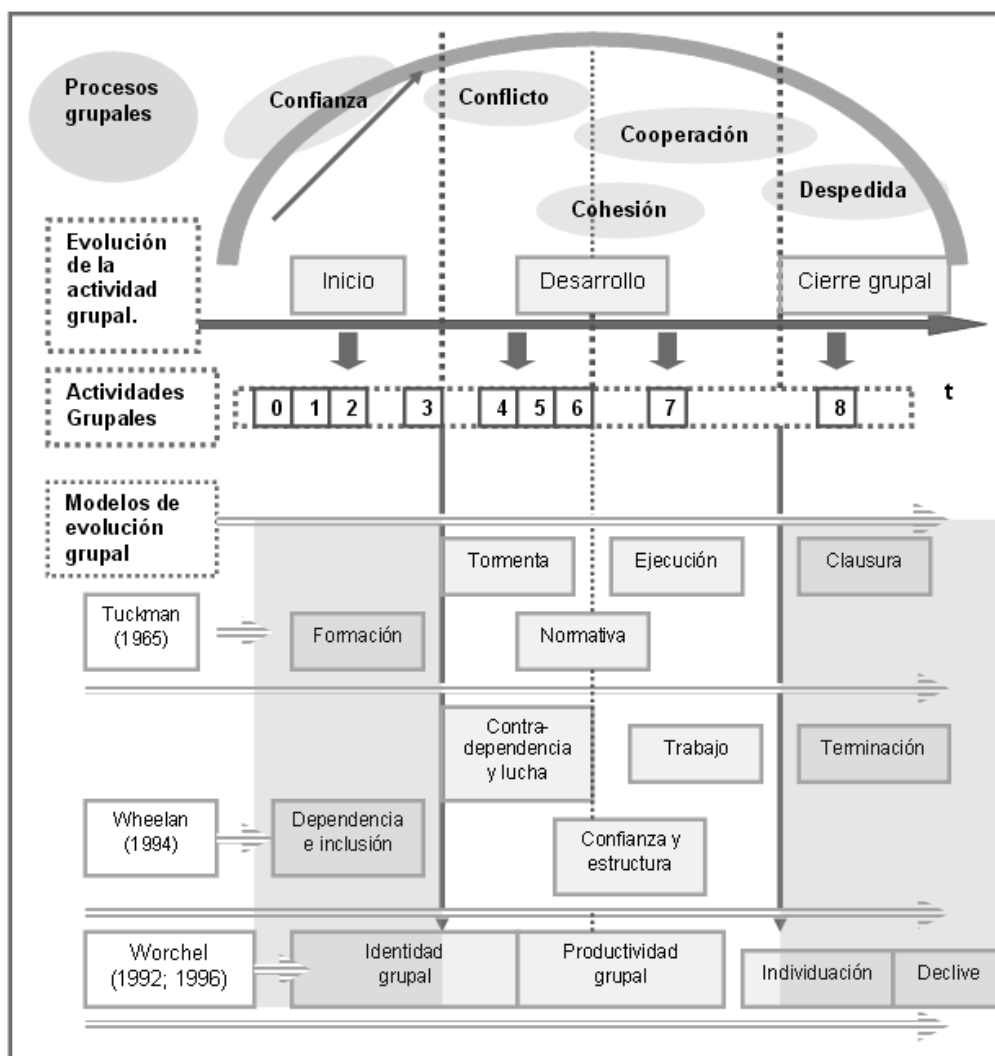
Procesos grupales

Confianza

Conflicto

Cooperación

Cohesión

Despedida

Evolución de la actividad grupal.

Inicio

Desarrollo

Cierre grupal

Actividades Grupales

0 1 2 3 4 5 6 7 8

t

Modelos de evolución grupal

Tormenta

Ejecución

Clausura

Tuckman (1965)

Formación

Normativa

Contra-dependencia y lucha

Trabajo

Terminación

Wheelan (1994)

Dependencia e inclusión

Confianza y estructura

Worchel (1992; 1996)

Identidad grupal

Productividad grupal

Individuación

Declive